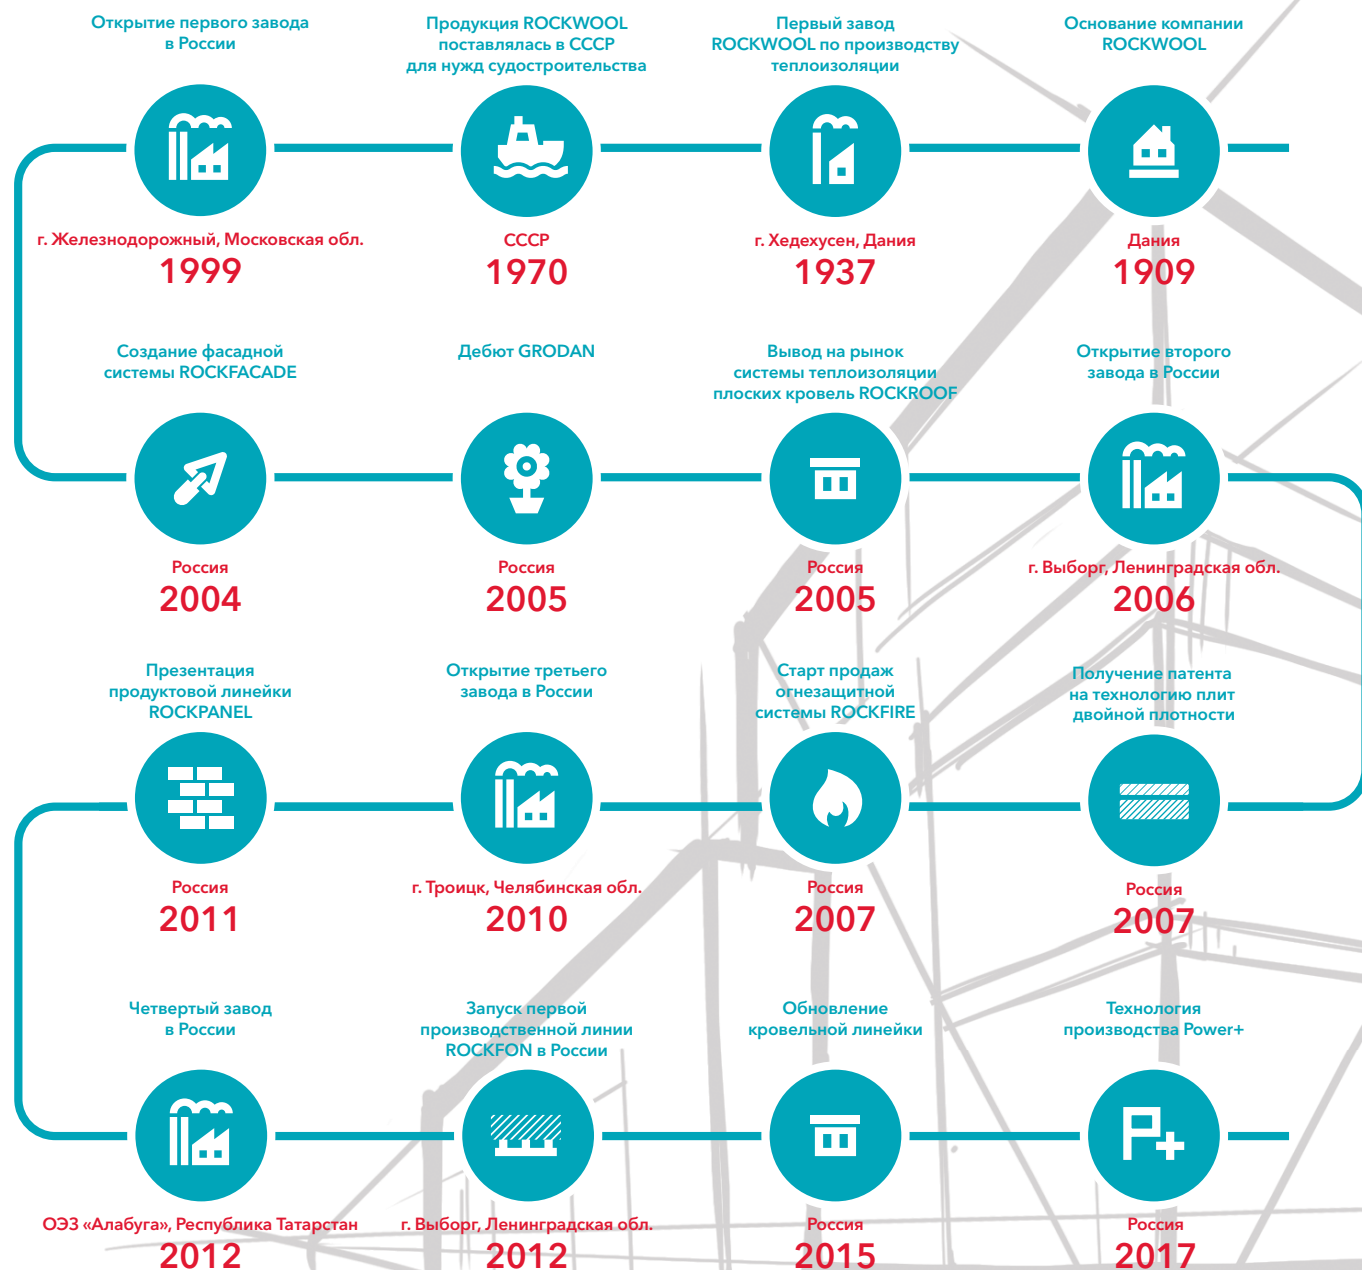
Открытие первого завода в России

г. Железнодорожный, Московская обл.
1999

Продукция ROCKWOOL поставлялась в СССР для нужд судостроительства

СССР
1970

Первый завод ROCKWOOL по производству теплоизоляции

г. Хедехусен, Дания
1937

Основание компании ROCKWOOL

Дания
1909

Создание фасадной системы ROCKFACADE

Россия
2004

Дебют GRODAN

Россия
2005

Вывод на рынок системы теплоизоляции плоских кровель ROCKROOF

Россия
2005

Открытие второго завода в России

г. Выборг, Ленинградская обл.
2006

Презентация продуктовой линейки ROCKPANEL

Россия
2011

Открытие третьего завода в России

г. Троицк, Челябинская обл.
2010

Старт продаж огнезащитной системы ROCKFIRE

Россия
2007

Получение патента на технологию плит двойной плотности

Россия
2007

Четвертый завод в России

ОЭЗ «Алабуга», Республика Татарстан
2012

Запуск первой производственной линии ROCKFON в России

г. Выборг, Ленинградская обл.
2012

Обновление кровельной линейки

Россия
2015

Технология производства Power+

Россия
2017